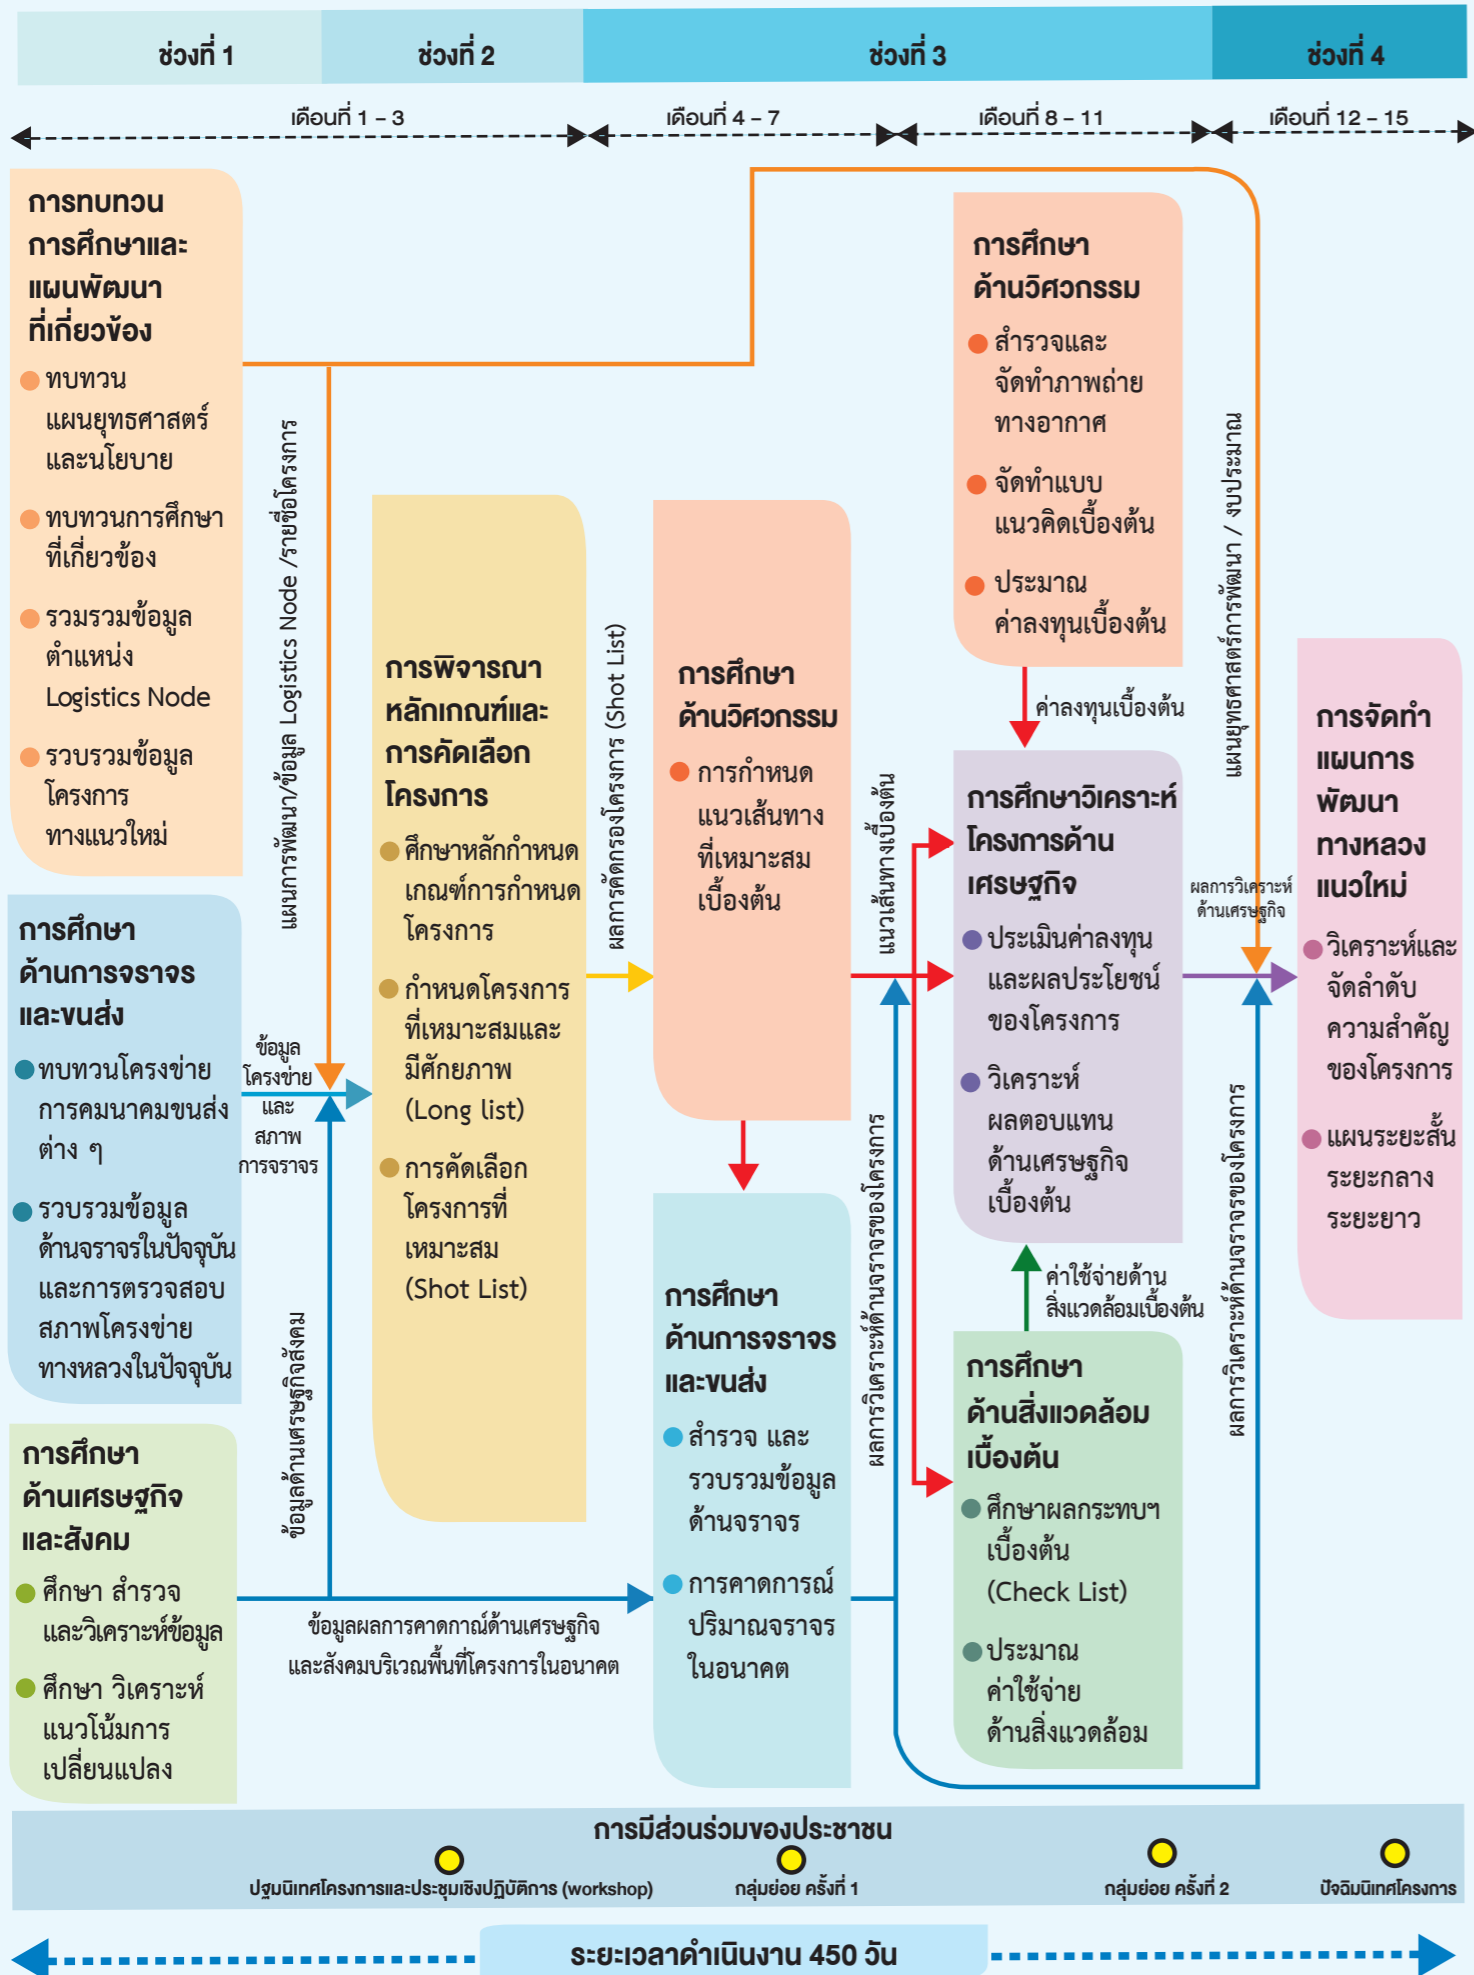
ช่วงที่ 1 ช่วงที่ 2 ช่วงที่ 3 ช่วงที่ 4

เดือนที่ 1 – 3
เดือนที่ 4 – 7
เดือนที่ 8 – 11
เดือนที่ 12 – 15

การทบทวนการศึกษาและแผนพัฒนาที่เกี่ยวข้อง
ทบทวนแผนยุทธศาสตร์และนโยบาย
ทบทวนการศึกษาที่เกี่ยวข้อง
รวมรวมข้อมูลตำแหน่ง Logistics Node
รวบรวมข้อมูลโครงการทางแนวใหม่

แผนการพัฒนา/ข้อมูล Logistics Node /รายชื่อโครงการ

การศึกษาด้านการจราจรและขนส่ง
ทบทวนโครงข่ายการคมนาคมขนส่งต่าง ๆ
รวบรวมข้อมูลด้านจราจรในปัจจุบันและการตรวจสอบสภาพโครงข่ายทางหลวงในปัจจุบัน

ข้อมูลโครงข่ายและสภาพการจราจร

การศึกษาด้านเศรษฐกิจและสังคม
ศึกษา สำรวจและวิเคราะห์ข้อมูล
ศึกษา วิเคราะห์แนวโน้มการเปลี่ยนแปลง

ข้อมูลด้านเศรษฐกิจสังคม

ข้อมูลผลการคาดกาณ์ด้านเศรษฐกิจและสังคมบริเวณพื้นที่โครงการในอนาคต

การพิจารณาหลักเกณฑ์และการคัดเลือกโครงการ
ศึกษาหลักกำหนดเกณฑ์การกำหนดโครงการ
กำหนดโครงการที่เหมาะสมและมีศักยภาพ (Long list)
การคัดเลือกโครงการที่เหมาะสม (Shot List)

ผลการคัดกรองโครงการ (Shot List)

การศึกษาด้านวิศวกรรม
การกำหนดแนวเส้นทางที่เหมาะสมเบื้องต้น

แนวเส้นทางเบื้องต้น

การศึกษาด้านการจราจรและขนส่ง
สำรวจ และรวบรวมข้อมูลด้านจราจร
การคาดการณ์ปริมาณจราจรในอนาคต

ผลการวิเคราะห์ด้านจราจรของโครงการ

การศึกษาด้านวิศวกรรม
สำรวจและจัดทำภาพถ่ายทางอากาศ
จัดทำแบบแนวคิดเบื้องต้น
ประมาณค่าลงทุนเบื้องต้น

ค่าลงทุนเบื้องต้น

การศึกษาวิเคราะห์โครงการด้านเศรษฐกิจ
ประเมินค่าลงทุนและผลประโยชน์ของโครงการ
วิเคราะห์ผลตอบแทนด้านเศรษฐกิจเบื้องต้น

ค่าใช้จ่ายด้านสิ่งแวดล้อมเบื้องต้น

การศึกษาด้านสิ่งแวดล้อมเบื้องต้น
ศึกษาผลกระทบฯ เบื้องต้น (Check List)
ประมาณค่าใช้จ่ายด้านสิ่งแวดล้อม

แผนยุทธศาสตร์การพัฒนา / งบประมาณ

ผลการวิเคราะห์ด้านเศรษฐกิจ

ผลการวิเคราะห์ด้านจราจรของโครงการ

การจัดทำแผนการพัฒนาทางหลวงแนวใหม่
วิเคราะห์และจัดลำดับความสำคัญของโครงการ
แผนระยะสั้น ระยะกลาง ระยะยาว

การมีส่วนร่วมของประชาชน
ปฐมนิเทศโครงการและประชุมเชิงปฏิบัติการ (workshop)
กลุ่มย่อย ครั้งที่ 1
กลุ่มย่อย ครั้งที่ 2
ปัจฉิมนิเทศโครงการ

ระยะเวลาดำเนินงาน 450 วัน